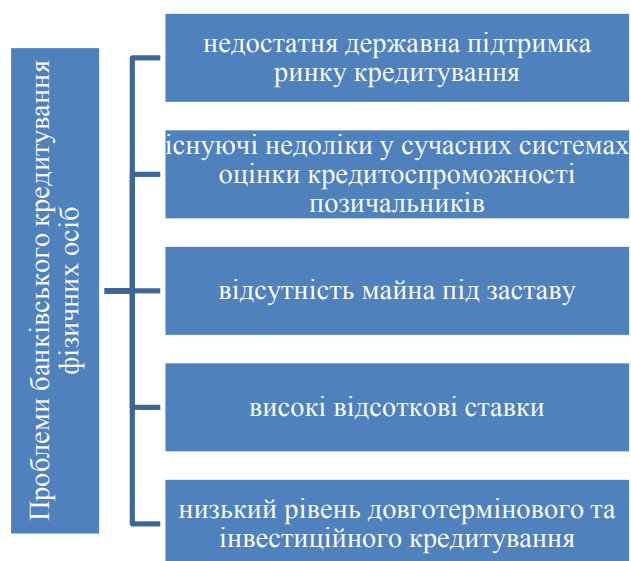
Проблеми банківського кредитування фізичних осіб

недостатня державна підтримка ринку кредитування

існуючі недоліки у сучасних системах оцінки кредитоспроможності позичальників

відсутність майна під заставу

високі відсоткові ставки

низький рівень довготермінового та інвестиційного кредитування